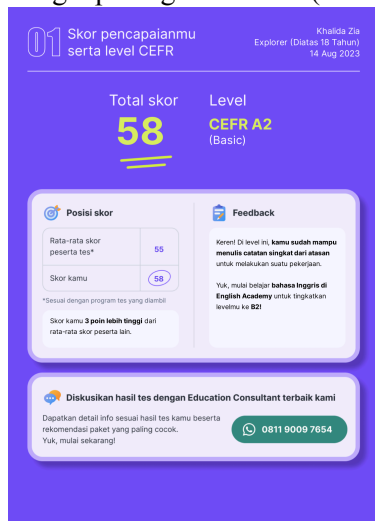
01 Skor pencapaianmu serta level CEFR

Khalida Zia
Explorer (Diatas 18 Tahun)
14 Aug 2023

Total skor
58

Level
CEFR A2
(Basic)

Posisi skor

| Rata-rata skor peserta tes* | 55 |
|---|---|
| Skor kamu | 58 |

*Sesuai dengan program tes yang diambil

Skor kamu 3 poin lebih tinggi dari rata-rata skor peserta lain.

Feedback

Keren! Di level ini, kamu sudah mampu menulis catatan singkat dari atasan untuk melakukan suatu pekerjaan.

Yuk, mulai belajar bahasa Inggris di English Academy untuk tingkatkan levelmu ke B2!

Diskusikan hasil tes dengan Education Consultant terbaik kami

Dapatkan detail info sesuai hasil tes kamu beserta rekomendasi paket yang paling cocok. Yuk, mulai sekarang!

0811 9009 7654